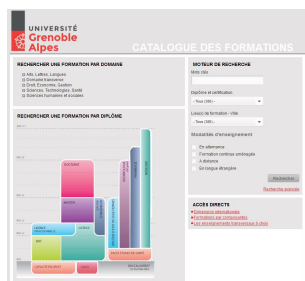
UNIVERSITÉ Grenoble Alpes

CATALOGUE DES FORMATIONS

RECHERCHER UNE FORMATION PAR DOMAINE

Arts, Lettres, Langues
Domaine transverse
Droit, Économie, Gestion
Sciences, Technologies, Santé
Sciences humaines et sociales

RECHERCHER UNE FORMATION PAR DIPLÔME

DOCTORAT

MASTER

LICENCE PROFESSIONNELLE

LICENCE

DUT

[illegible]

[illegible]

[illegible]

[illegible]

MOTEUR DE RECHERCHE

Mots clés

Diplôme et certification

- Tous (365) -

Lieux de formation - Ville

- Tous (365) -

Modalités d'enseignement

En alternance
Formation continue uniquement
A distance
En langue étrangère

Rechercher

Recherche avancée

ACCÈS DIRECTS

Dimensions internationales
Formations par compétences
Les enseignements transversaux à choix